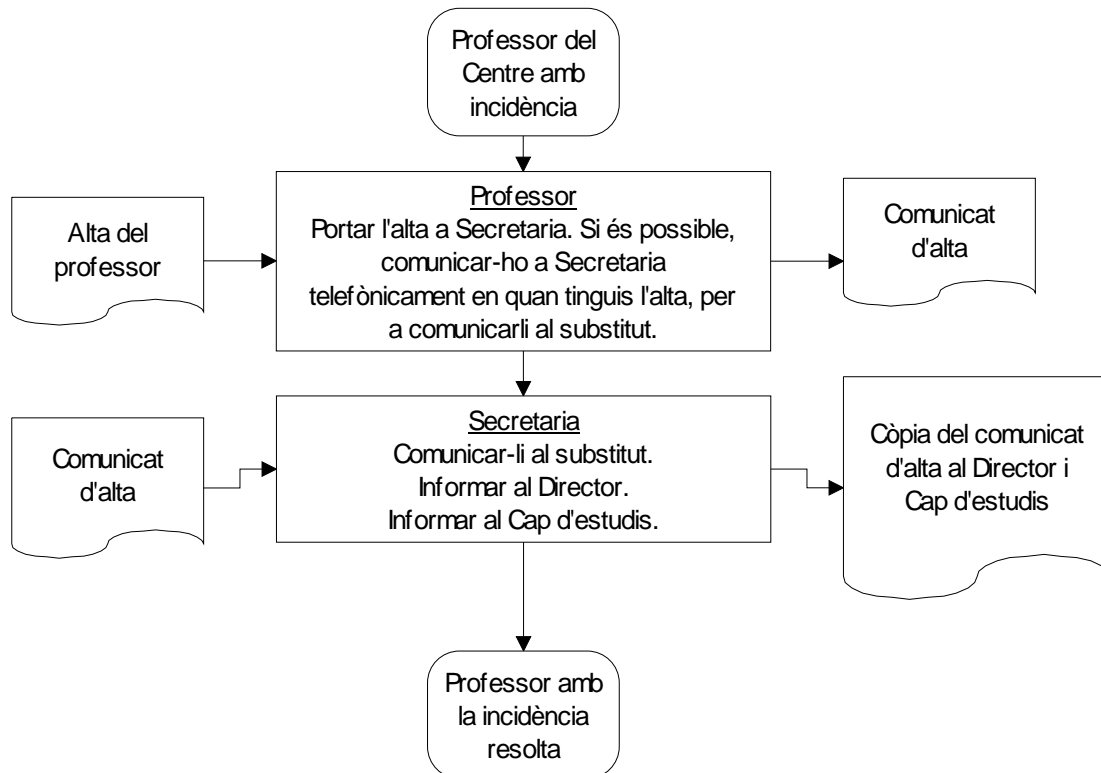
Professor del Centre amb incidència

Alta del professor

Professor
Portar l'alta a Secretaria. Si és possible, comunicar-ho a Secretaria telefònicament en quan tinguis l'alta, per a comunicarli al substitut.

Comunicat d'alta

Comunicat d'alta

Secretaria
Comunicar-li al substitut.
Informar al Director.
Informar al Cap d'estudis.

Còpia del comunicat d'alta al Director i Cap d'estudis

Professor amb la incidència resolta